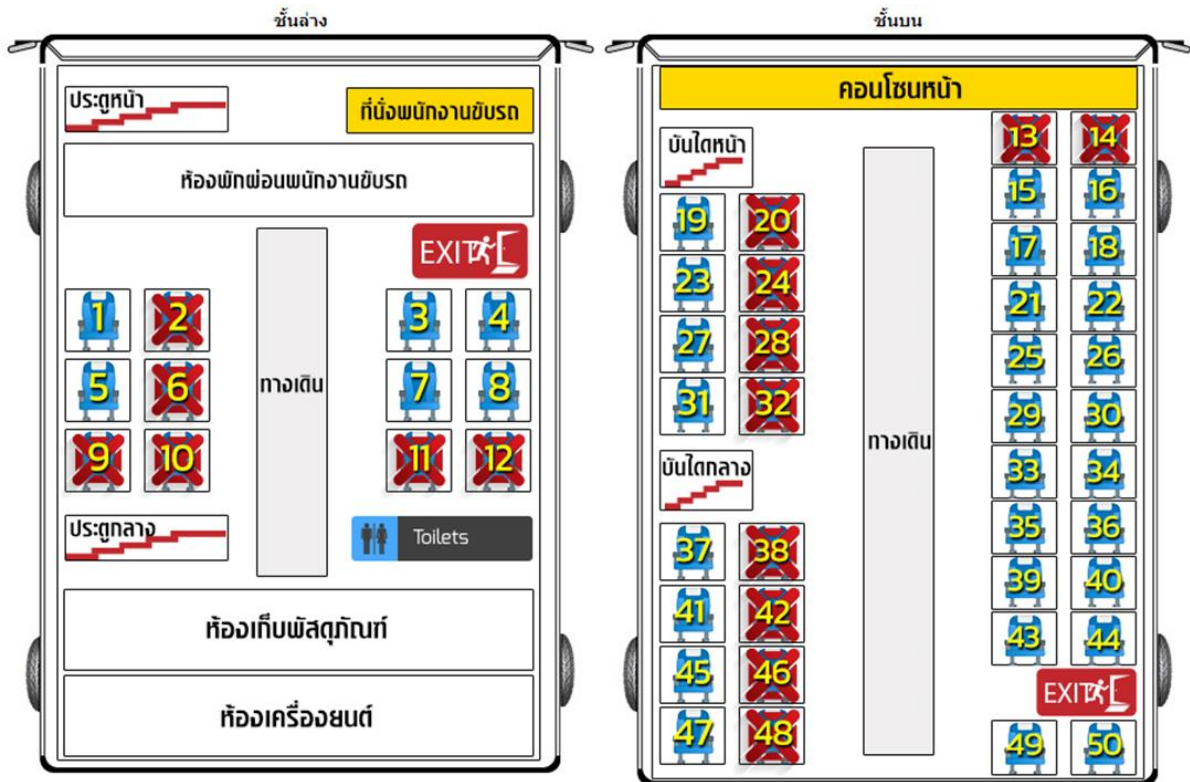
ชั้นล่าง

ประตูหน้า

ที่นั่งพนักงานขับรถ

ห้องพักผ่อนพนักงานขับรถ

EXIT

1 2 3 4

ทางเดิน

5 6 7 8

9 10 11 12

ประตูกลาง

Toilets

ห้องเก็บพัสดุภัณฑ์

ห้องเครื่องยนต์

ชั้นบน

คอนโซนหน้า

บันไดหน้า

13 14

15 16

19 20

17 18

23 24

21 22

27 28

25 26

31 32

29 30

ทางเดิน

บันไดกลาง

33 34

35 36

37 38

39 40

41 42

43 44

45 46

EXIT

47 48

49 50